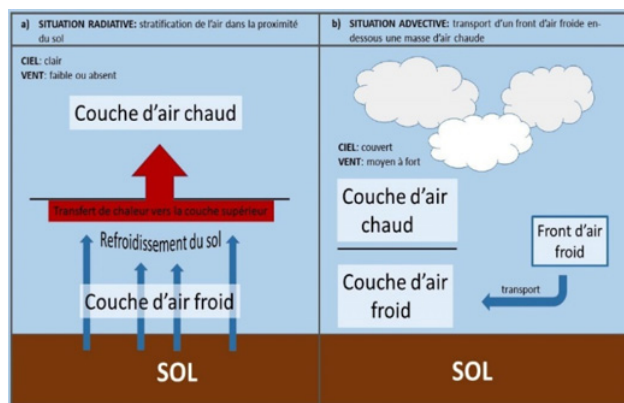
a) SITUATION RADIATIVE: stratification de l'air dans la proximité du sol

CIEL: clair
VENT: faible ou absent

Couche d'air chaud

Transfert de chaleur vers la couche supérieur

Refroidissement du sol

Couche d'air froid

SOL

b) SITUATION ADVECTIVE: transport d'un front d'air froide en-dessous une masse d'air chaude

CIEL: couvert
VENT: moyen à fort

Couche d'air chaud

Couche d'air froid

Front d'air froid

transport

SOL